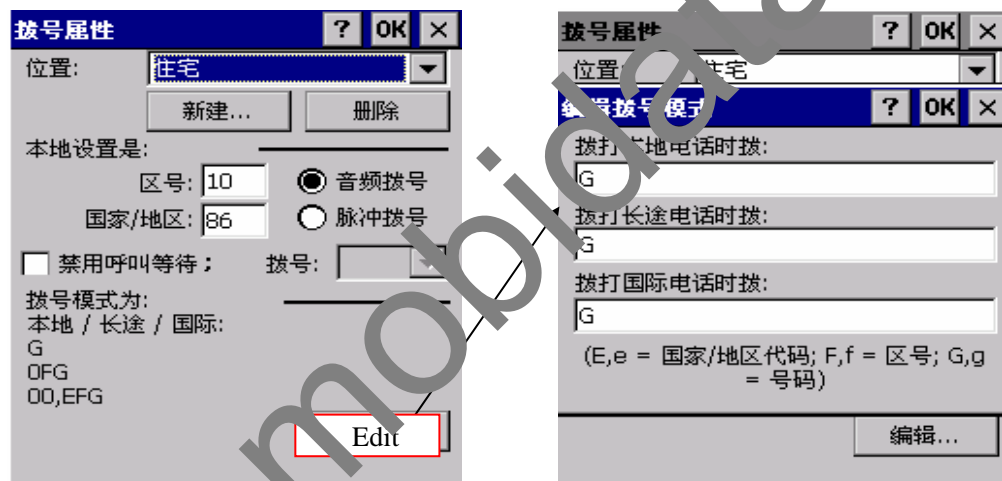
拨号属性 ? OK ×

位置: 住宅

新建... 删除

本地设置是:

区号: 10

国家/地区: 86

音频拨号

脉冲拨号

禁用呼叫等待;

拨号:

拨号模式为:

本地 / 长途 / 国际:

G

0FG

00,EFG

Edit

拨号属性 ? OK ×

位置: 住宅

编辑拨号模式 ? OK ×

拨打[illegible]地电话时拨:

G

拨打长途电话时拨:

G

拨打国际电话时拨:

G

(E,e = 国家/地区代码; F,f = 区号; G,g = 号码)

编辑...

mobiale